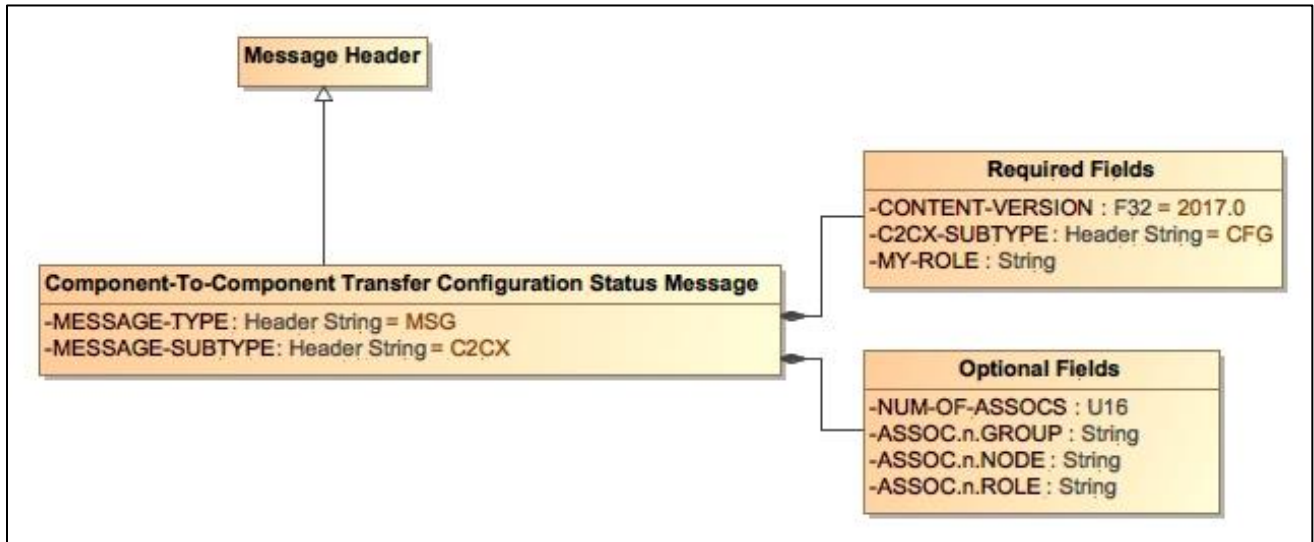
Message Header

Component-To-Component Transfer Configuration Status Message
-MESSAGE-TYPE : Header String = MSG
-MESSAGE-SUBTYPE: Header String = C2CX

Required Fields
-CONTENT-VERSION : F32 = 2017.0
-C2CX-SUBTYPE : Header String = CFG
-MY-ROLE : String

Optional Fields
-NUM-OF-ASSOCS : U16
-ASSOC.n.GROUP : String
-ASSOC.n.NODE : String
-ASSOC.n.ROLE : String